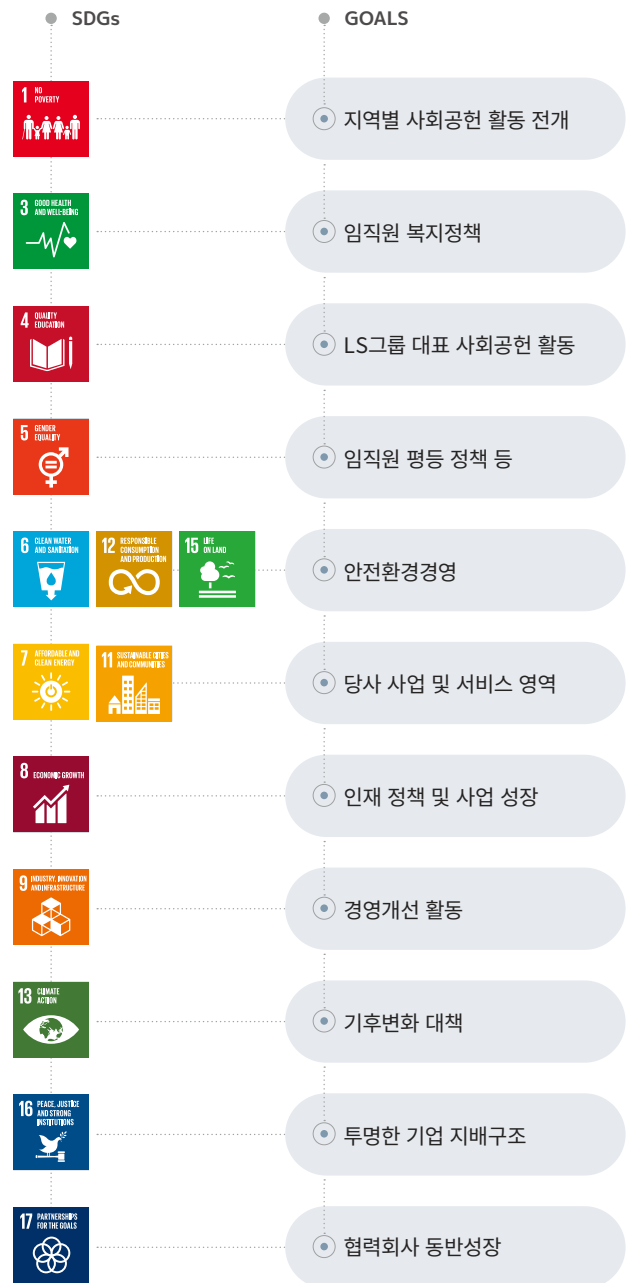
SDGs

GOALS

1 NO POVERTY

지역별 사회공헌 활동 전개

3 GOOD HEALTH AND WELL-BEING

임직원 복지정책

4 QUALITY EDUCATION

LS그룹 대표 사회공헌 활동

5 GENDER EQUALITY

임직원 평등 정책 등

6 CLEAN WATER AND SANITATION

12 RESPONSIBLE CONSUMPTION AND PRODUCTION

15 LIFE ON LAND

안전환경경영

7 AFFORDABLE AND CLEAN ENERGY

11 SUSTAINABLE CITIES AND COMMUNITIES

당사 사업 및 서비스 영역

8 ECONOMIC GROWTH

인재 정책 및 사업 성장

9 INDUSTRY, INNOVATION AND INFRASTRUCTURE

경영개선 활동

13 CLIMATE ACTION

기후변화 대책

16 PEACE, JUSTICE AND STRONG INSTITUTIONS

투명한 기업 지배구조

17 PARTNERSHIPS FOR THE GOALS

협력회사 동반성장